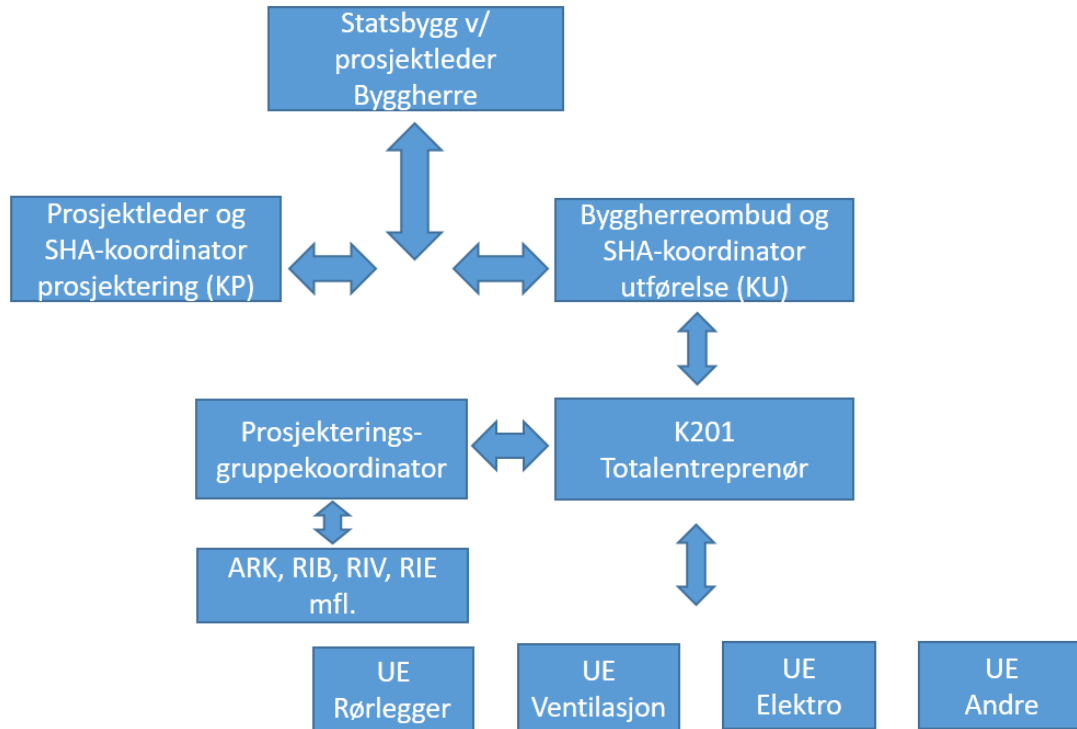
Statsbygg v/ prosjektleder Byggherre

Prosjektleder og SHA-koordinator prosjektering (KP)

Byggherreombud og SHA-koordinator utførelse (KU)

Prosjekterings-gruppekoordinator

K201 Totalentreprenør

ARK, RIB, RIV, RIE mfl.

UE Rørlegger

UE Ventilasjon

UE Elektro

UE Andre